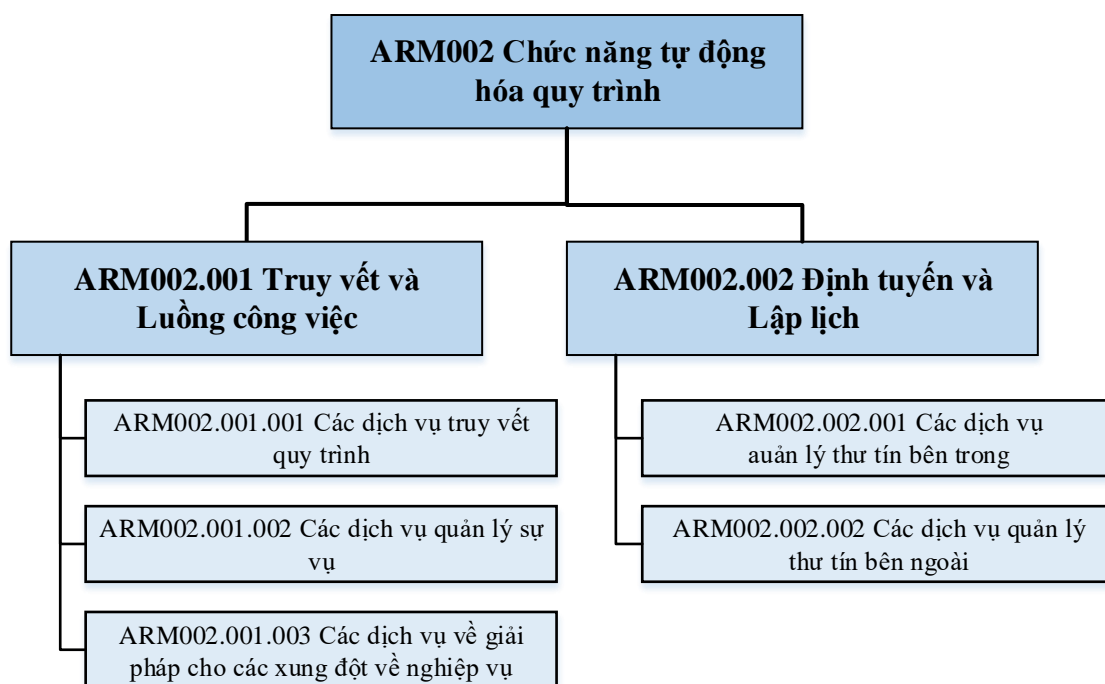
ARM002 Chức năng tự động hóa quy trình

ARM002.001 Truy vết và Luồng công việc

ARM002.001.001 Các dịch vụ truy vết quy trình

ARM002.001.002 Các dịch vụ quản lý sự vụ

ARM002.001.003 Các dịch vụ về giải pháp cho các xung đột về nghiệp vụ

ARM002.002 Định tuyến và Lập lịch

ARM002.002.001 Các dịch vụ auản lý thư tín bên trong

ARM002.002.002 Các dịch vụ quản lý thư tín bên ngoài